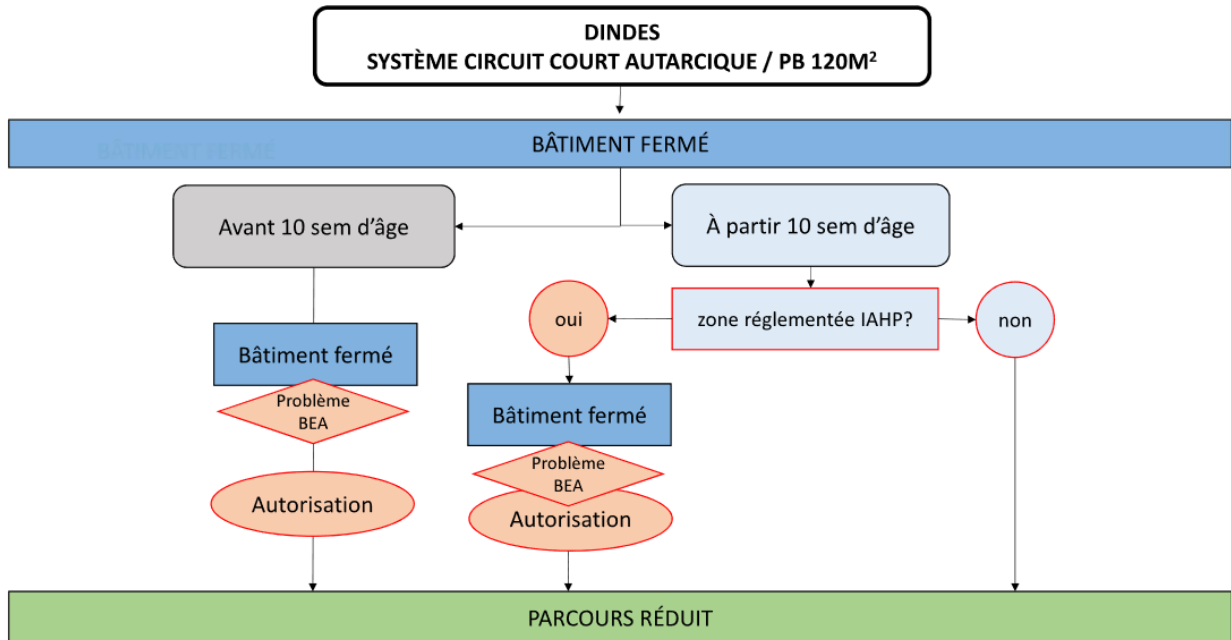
DINDES
SYSTÈME CIRCUIT COURT AUTARCIQUE / PB 120M$^2$

BÂTIMENT FERMÉ

BÂTIMENT FERMÉ

Avant 10 sem d'âge

À partir 10 sem d'âge

oui

zone réglementée IAHP?

non

Bâtiment fermé

Problème BEA

Autorisation

Bâtiment fermé

Problème BEA

Autorisation

PARCOURS RÉDUIT